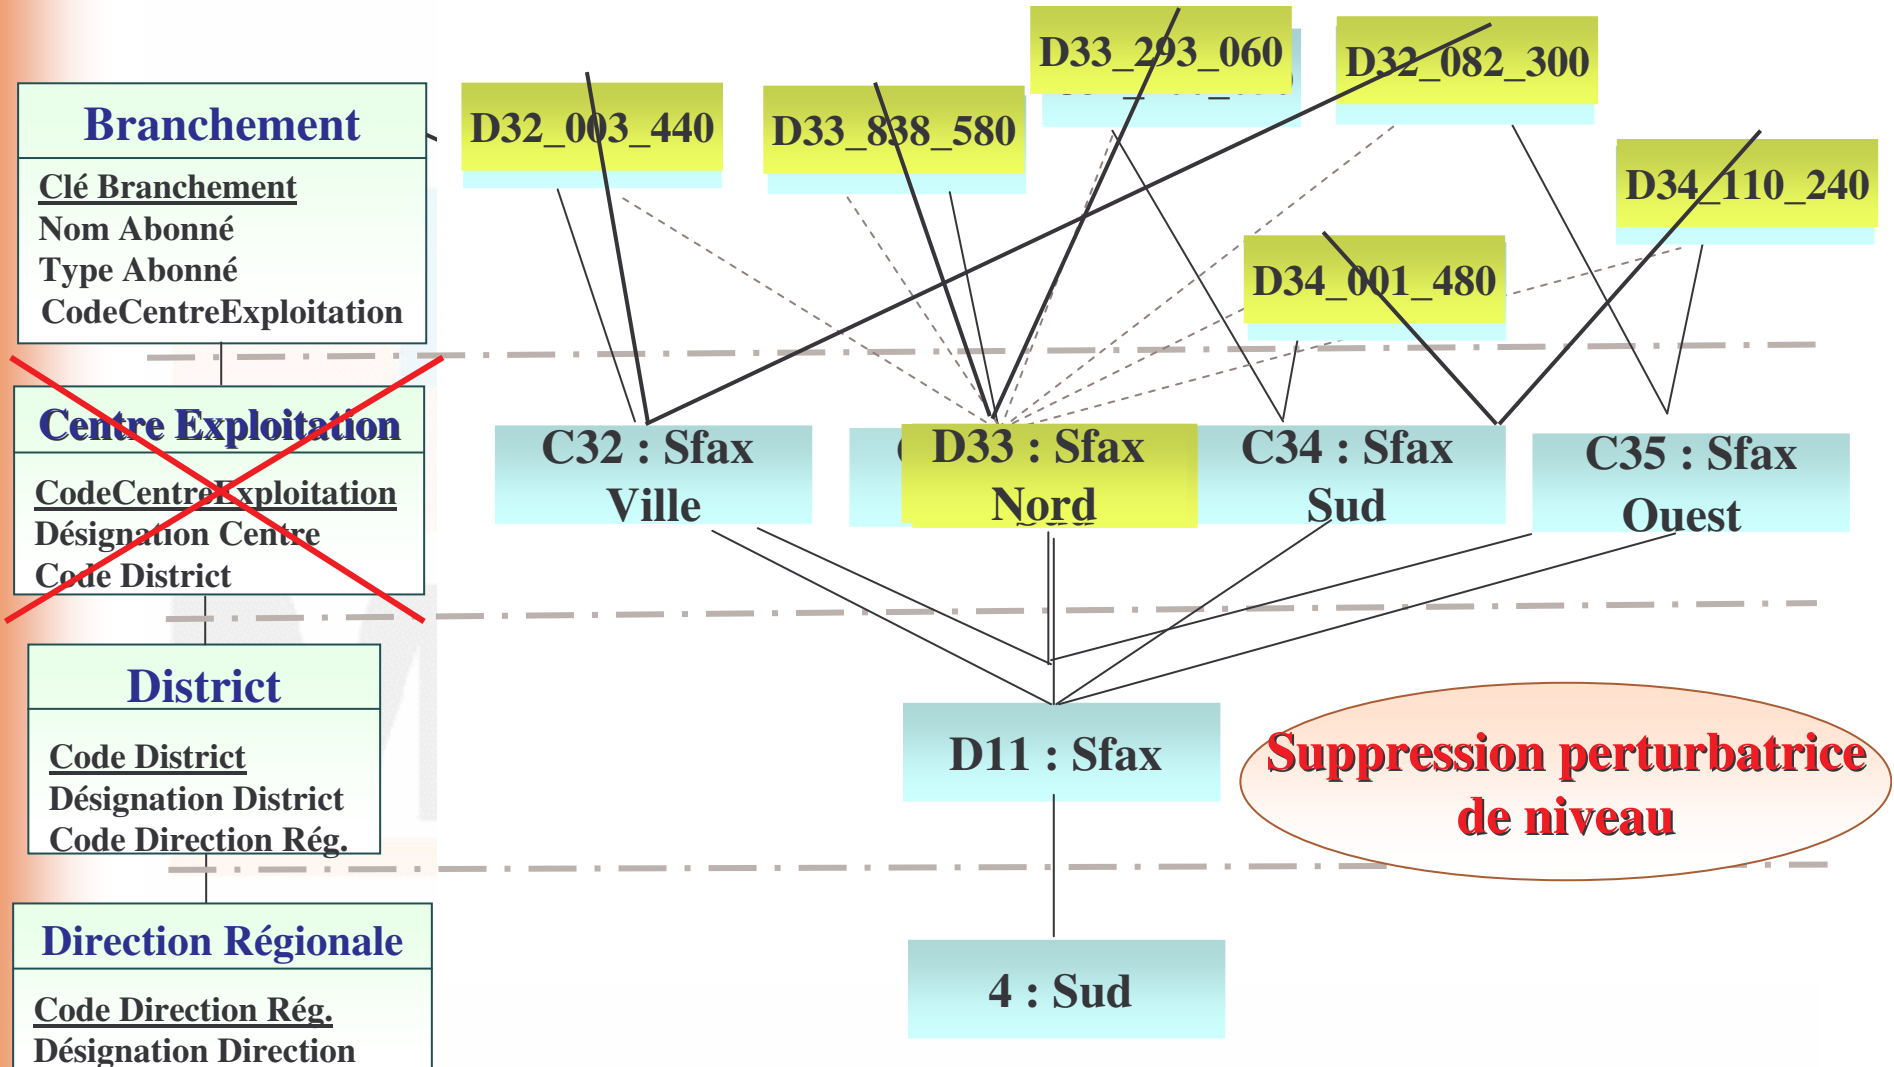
Branchement

Clé Branchement
Nom Abonné
Type Abonné
CodeCentreExploitation

Centre Exploitation

CodeCentreExploitation
Désignation Centre
Code District

District

Code District
Désignation District
Code Direction Rég.

Direction Régionale

Code Direction Rég.
Désignation Direction

D32_003_440

D33_838_580

D33_293_060

D32_082_300

D34_110_240

D34_001_480

C32 : Sfax Ville

D33 : Sfax Nord

C34 : Sfax Sud

C35 : Sfax Ouest

D11 : Sfax

4 : Sud

Suppression perturbatrice de niveau